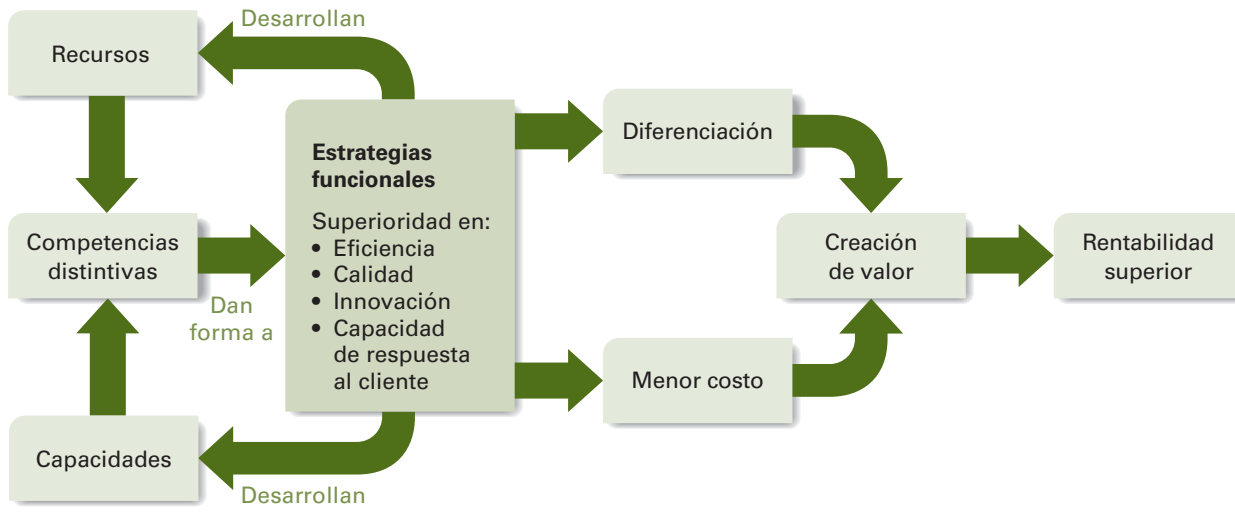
Desarrollan

Recursos

Estrategias funcionales

Superioridad en:
• Eficiencia
• Calidad
• Innovación
• Capacidad de respuesta al cliente

Diferenciación

Competencias distintivas

Dan forma a

Creación de valor

Rentabilidad superior

Menor costo

Capacidades

Desarrollan